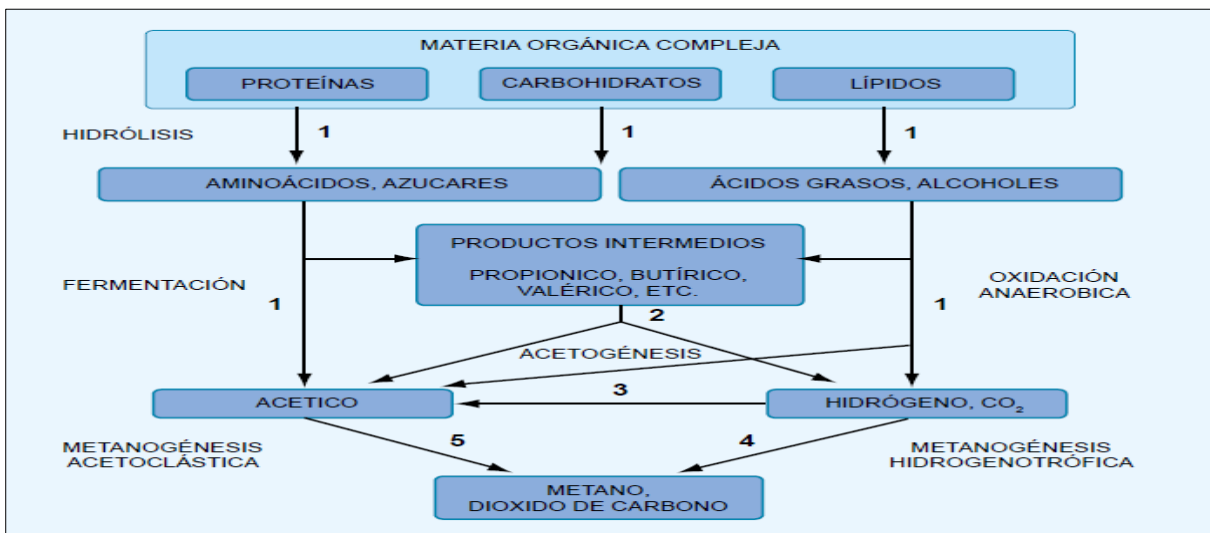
MATERIA ORGÁNICA COMPLEJA

PROTEÍNAS

CARBOHIDRATOS

LÍPIDOS

HIDRÓLISIS

1

1

1

AMINOÁCIDOS, AZUCARES

ÁCIDOS GRASOS, ALCOHOLES

PRODUCTOS INTERMEDIOS

PROPIONICO, BUTÍRICO, VALÉRICO, ETC.

FERMENTACIÓN

1

OXIDACIÓN ANAEROBICA

1

2

ACETOGÉNESIS

ACETICO

3

HIDRÓGENO, $CO_2$

METANOGÉNESIS ACETOCLÁSTICA

5

4

METANOGÉNESIS HIDROGENOTRÓFICA

METANO, DIOXIDO DE CARBONO